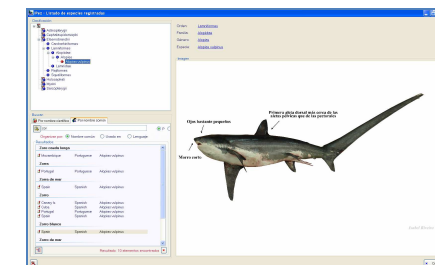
Peces - Listado de especies registradas

Clasificación

Actinopterygii
Cephalaspidomorphi
Elasmobranchii
Carcharhiniformes
Lamniformes
Alopiidae
Alopias
Alopias vulpinus
Carcharias
Rajiformes
Squaliformes
Holocephali
Myxini
Sarcopterygii

Buscar

Por nombre científico | Por nombre común

Organizar por: Nombre común | Grado en | Lenguaje

Resultados

Zorro de mar

Zorro

Zorro blanco

Zorro de mar

Resultados: 13 elementos encontrados

Orden: Lamniformes
Familia: Alopiidae
Genero: Alopias
Especie: Alopias vulpinus

Imagen

Ojos bastante pequeños

Primera aleta dorsal más cerca de las aletas pélvicas que de las pectorales

Morro corto